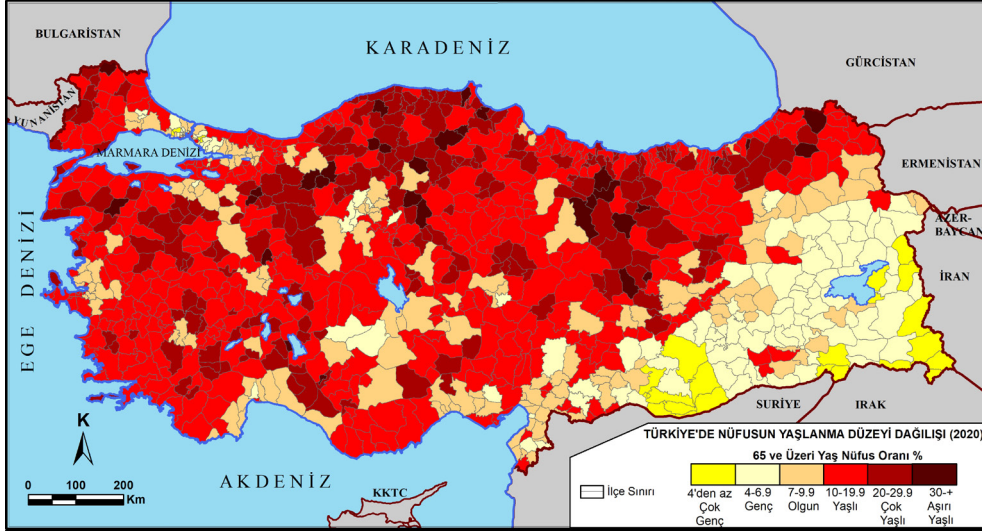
BULGARİSTAN
KARADENİZ
GÜRCİSTAN
YUNANİSTAN
MARMARA DENİZİ
ERMENİSTAN
AZER-BAYCAN
İRAN
EGE DENİZİ
SURİYE
IRAK
K
0 100 200 Km
AKDENİZ
KKTC

TÜRKİYE'DE NÜFUSUN YAŞLANMA DÜZEYİ DAĞILIŞI (2020)
65 ve Üzeri Yaş Nüfus Oranı %
İlçe Sınırı
4'den az Çok Genç
4-6.9 Genç
7-9.9 Olgun
10-19.9 Yaşlı
20-29.9 Çok Yaşlı
30-+ Aşırı Yaşlı